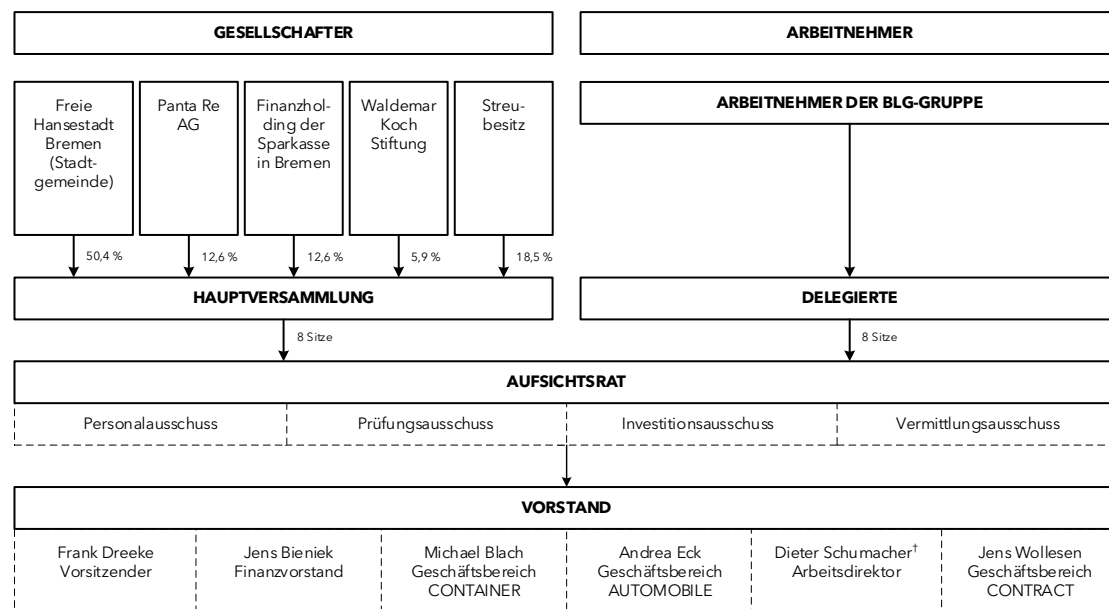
GESELLSCHAFTER

ARBEITNEHMER

Freie Hansestadt Bremen (Stadtgemeinde)

Panta Re AG

Finanzholding der Sparkasse in Bremen

Waldemar Koch Stiftung

Streubesitz

ARBEITNEHMER DER BLG-GRUPPE

50,4 %

12,6 %

12,6 %

5,9 %

18,5 %

HAUPTVERSAMMLUNG

DELEGIERTE

8 Sitze

8 Sitze

AUFSICHTSRAT

Personalausschuss

Prüfungsausschuss

Investitionsausschuss

Vermittlungsausschuss

VORSTAND

Frank Dreeke Vorsitzender

Jens Bieniek Finanzvorstand

Michael Blach Geschäftsbereich CONTAINER

Andrea Eck Geschäftsbereich AUTOMOBILE

Dieter Schumacher$^{\dagger}$ Arbeitsdirektor

Jens Wollesen Geschäftsbereich CONTRACT